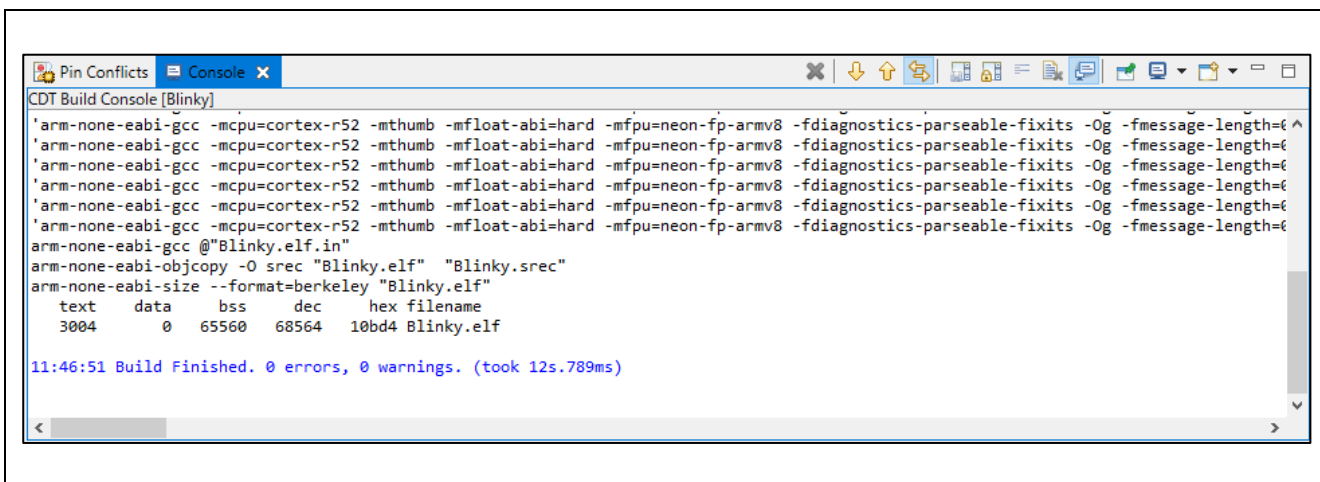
Pin Conflicts Console ✕

CDT Build Console [Blinky]

'arm-none-eabi-gcc -mcpu=cortex-r52 -mthumb -mfloat-abi=hard -mfpu=neon-fp-armv8 -fdiagnostics-parseable-fixits -Og -fmessage-length=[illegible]
'arm-none-eabi-gcc -mcpu=cortex-r52 -mthumb -mfloat-abi=hard -mfpu=neon-fp-armv8 -fdiagnostics-parseable-fixits -Og -fmessage-length=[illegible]
'arm-none-eabi-gcc -mcpu=cortex-r52 -mthumb -mfloat-abi=hard -mfpu=neon-fp-armv8 -fdiagnostics-parseable-fixits -Og -fmessage-length=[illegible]
'arm-none-eabi-gcc -mcpu=cortex-r52 -mthumb -mfloat-abi=hard -mfpu=neon-fp-armv8 -fdiagnostics-parseable-fixits -Og -fmessage-length=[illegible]
'arm-none-eabi-gcc -mcpu=cortex-r52 -mthumb -mfloat-abi=hard -mfpu=neon-fp-armv8 -fdiagnostics-parseable-fixits -Og -fmessage-length=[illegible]
'arm-none-eabi-gcc -mcpu=cortex-r52 -mthumb -mfloat-abi=hard -mfpu=neon-fp-armv8 -fdiagnostics-parseable-fixits -Og -fmessage-length=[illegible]
arm-none-eabi-gcc @"Blinky.elf.in"
arm-none-eabi-objcopy -O srec "Blinky.elf" "Blinky.srec"
arm-none-eabi-size --format=berkeley "Blinky.elf"

| text | data | bss | dec | hex | filename |
|---|---|---|---|---|---|
| 3004 | 0 | 65560 | 68564 | 10bd4 | Blinky.elf |

11:46:51 Build Finished. 0 errors, 0 warnings. (took 12s.789ms)